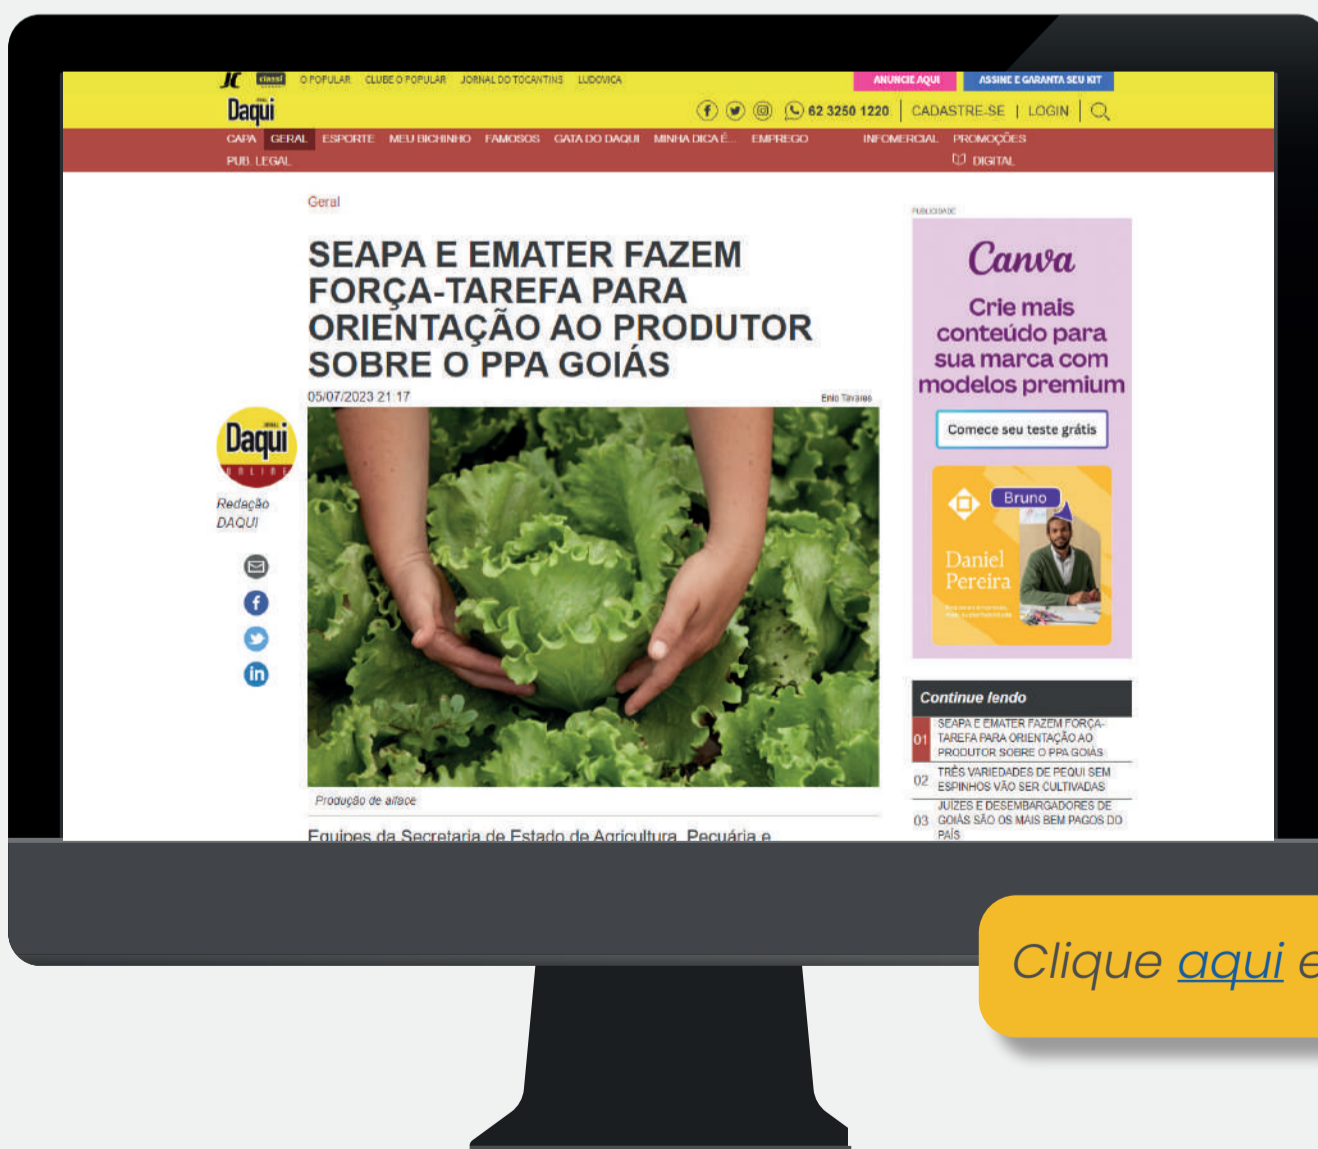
JC classi O POPULAR CLUBE O POPULAR JORNAL DO TOCANTINS LUDOVICA ANUNCIE AQUI ASSINE E GARANTA SEU KIT

Daqui

62 3250 1220 | CADASTRE-SE | LOGIN

CAPA GERAL ESPORTE MEU BICHINHO FAMOSOS GATA DO DAQUI MINHA DICA É... EMPREGO INFOMERCIAL PROMOÇÕES PUB. LEGAL DIGITAL

Geral

SEAPA E EMATER FAZEM FORÇA-TAREFA PARA ORIENTAÇÃO AO PRODUTOR SOBRE O PPA GOIÁS

05/07/2023 21:17

Enio Tavares

Daqui ONLINE

Redação DAQUI

Produção de alface

Equipes da Secretaria de Estado de Agricultura, Pecuária e

PUBLICIDADE

Canva

Crie mais conteúdo para sua marca com modelos premium

Comece seu teste grátis

Bruno

Daniel Pereira

Continue lendo

01 SEAPA E EMATER FAZEM FORÇA-TAREFA PARA ORIENTAÇÃO AO PRODUTOR SOBRE O PPA GOIÁS

02 TRÊS VARIEDADES DE PEQUI SEM ESPINHOS VÃO SER CULTIVADAS

03 JUÍZES E DESEMBARGADORES DE GOIÁS SÃO OS MAIS BEM PAGOS DO PAÍS

Clique aqui e